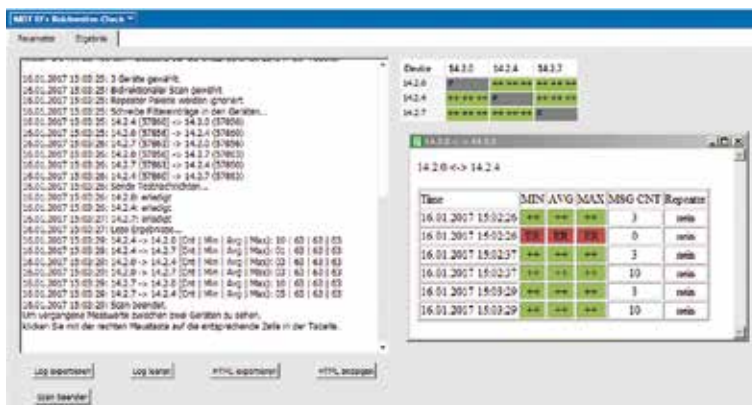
MDT EF+ Bidirektional-Check

Parameter

Ergebnis

16.01.2017 15:02:25: 3 Geräte gewählt.

16.01.2017 15:02:25: Bidirektionaler Scan gewählt.

16.01.2017 15:02:25: Repeater Pakete werden ignoriert.

16.01.2017 15:02:25: Schreibe Filtereinträge in den Geräten...

16.01.2017 15:02:25: 14.2.4 (37860) -> 14.2.6 (37860)

16.01.2017 15:02:26: 14.2.6 (37860) -> 14.2.4 (37860)

16.01.2017 15:02:26: 14.2.7 (37860) -> 14.2.6 (37860)

16.01.2017 15:02:26: 14.2.6 (37860) -> 14.2.7 (37860)

16.01.2017 15:02:26: 14.2.7 (37860) -> 14.2.4 (37860)

16.01.2017 15:02:26: 14.2.4 (37860) -> 14.2.7 (37860)

16.01.2017 15:02:26: Sende Testnachrichten...

16.01.2017 15:02:26: 14.2.6: erledigt

16.01.2017 15:02:26: 14.2.4: erledigt

16.01.2017 15:02:27: 14.2.7: erledigt

16.01.2017 15:02:27: Lese Ergebnisse...

16.01.2017 15:03:29: 14.2.4 -> 14.2.6 [Cnt | Min | Avg | Max]: 10 | 63 | 63 | 63

16.01.2017 15:03:29: 14.2.6 -> 14.2.4 [Cnt | Min | Avg | Max]: 10 | 63 | 63 | 63

16.01.2017 15:03:29: 14.2.6 -> 14.2.7 [Cnt | Min | Avg | Max]: 03 | 63 | 63 | 63

16.01.2017 15:03:29: 14.2.6 -> 14.2.7 [Cnt | Min | Avg | Max]: 10 | 63 | 63 | 63

16.01.2017 15:03:29: 14.2.7 -> 14.2.4 [Cnt | Min | Avg | Max]: 10 | 63 | 63 | 63

16.01.2017 15:03:29: 14.2.7 -> 14.2.4 [Cnt | Min | Avg | Max]: 05 | 63 | 63 | 63

16.01.2017 15:03:29: Scan beendet.

Um vergangene Messwerte zwischen zwei Geräten zu sehen,
klicken Sie mit der rechten Maustaste auf die entsprechende Zelle in der Tabelle.

Log exportieren

Log leeren

HTML exportieren

HTML anzeigen

Scan beenden

| Device | 14.2.6 | 14.2.4 | 14.2.7 |
|---|---|---|---|
| 14.2.6 | # | ***** | ***** |
| 14.2.4 | ***** | # | ***** |
| 14.2.7 | ***** | ***** | # |

14.2.6 <-> 14.2.4

14.2.6 <-> 14.2.4

| Time | MIN | AVG | MAX | MSG CNT | Repeater |
|---|---|---|---|---|---|
| 16.01.2017 15:02:26 | ** | ** | ** | 3 | nein |
| 16.01.2017 15:02:26 | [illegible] | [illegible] | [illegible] | 0 | nein |
| 16.01.2017 15:02:37 | ** | ** | ** | 3 | nein |
| 16.01.2017 15:02:37 | ** | ** | ** | 10 | nein |
| 16.01.2017 15:03:29 | ** | ** | ** | 3 | nein |
| 16.01.2017 15:03:29 | ** | ** | ** | 10 | nein |